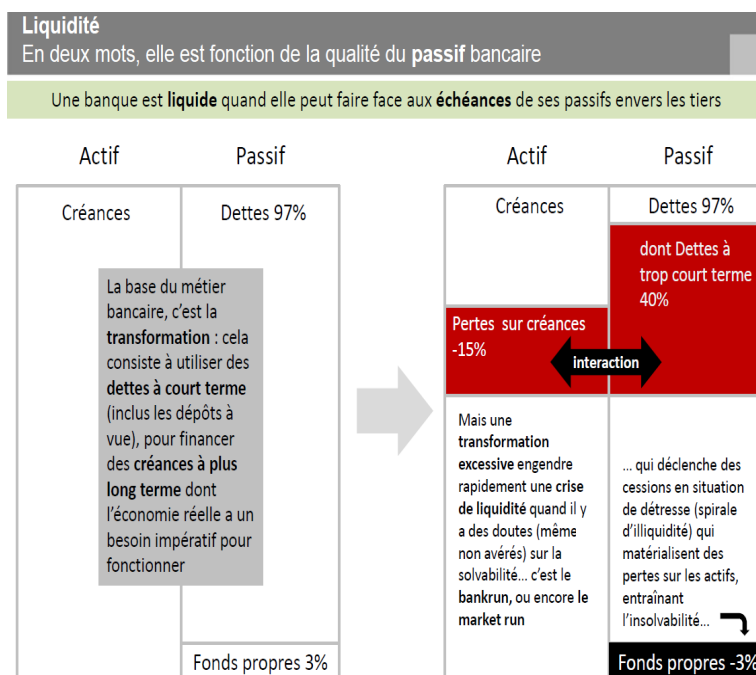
Liquidité
En deux mots, elle est fonction de la qualité du passif bancaire

Une banque est liquide quand elle peut faire face aux échéances de ses passifs envers les tiers

Actif

Passif

Créances

Dettes 97%

La base du métier bancaire, c'est la transformation : cela consiste à utiliser des dettes à court terme (inclus les dépôts à vue), pour financer des créances à plus long terme dont l'économie réelle a un besoin impératif pour fonctionner

Fonds propres 3%

Actif

Passif

Créances

Dettes 97%

dont Dettes à trop court terme 40%

Pertes sur créances -15%

interaction

Mais une transformation excessive engendre rapidement une crise de liquidité quand il y a des doutes (même non avérés) sur la solvabilité… c'est le bankrun, ou encore le market run

… qui déclenche des cessions en situation de détresse (spirale d'illiquidité) qui matérialisent des pertes sur les actifs, entraînant l'insolvabilité…

Fonds propres -3%